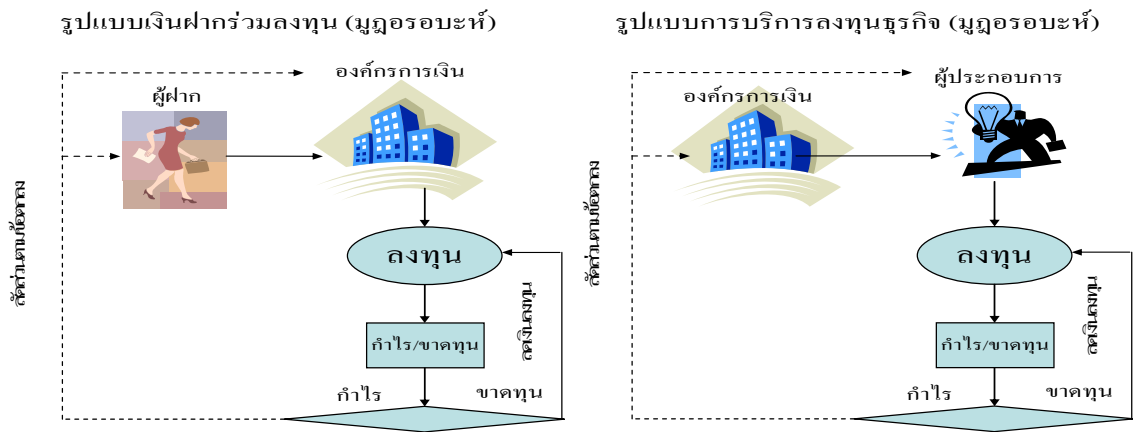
รูปแบบเงินฝากร่วมลงทุน (มูฎอรอบะห์)

องค์กรการเงิน

ผู้ฝาก

สัดส่วนตามเงื่อนไข

ลงทุน

ส่งคืนเงินทุน

กำไร/ขาดทุน

กำไร

ขาดทุน

รูปแบบการบริการลงทุนธุรกิจ (มูฎอรอบะห์)

ผู้ประกอบการ

องค์กรการเงิน

สัดส่วนตามเงื่อนไข

ลงทุน

ส่งคืนเงินทุน

กำไร/ขาดทุน

กำไร

ขาดทุน